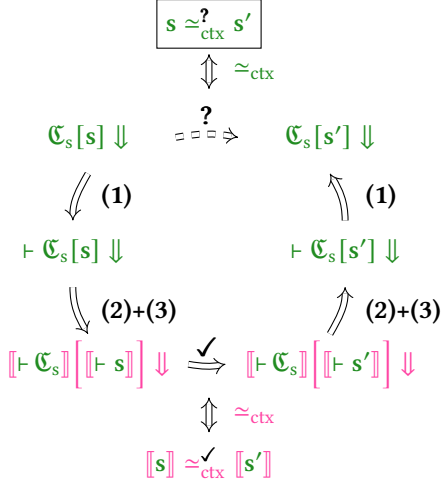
$\mathbf{s} \simeq^{?}_{\text{ctx}} \mathbf{s}'$

$\Updownarrow$ $\simeq_{\text{ctx}}$

$\mathfrak{C}_{\mathbf{s}}[\mathbf{s}] \Downarrow$ $\overset{?}{\Rightarrow}$ $\mathfrak{C}_{\mathbf{s}}[\mathbf{s}'] \Downarrow$

(1) (1)

$\vdash \mathfrak{C}_{\mathbf{s}}[\mathbf{s}] \Downarrow$ $\vdash \mathfrak{C}_{\mathbf{s}}[\mathbf{s}'] \Downarrow$

(2)+(3) (2)+(3)

$[\![\vdash \mathfrak{C}_{\mathbf{s}}]\!]\left[[\![\vdash \mathbf{s}]\!]\right] \Downarrow$ $\overset{\checkmark}{\Rightarrow}$ $[\![\vdash \mathfrak{C}_{\mathbf{s}}]\!]\left[[\![\vdash \mathbf{s}']\!]\right] \Downarrow$

$\Updownarrow$ $\simeq_{\text{ctx}}$

$[\![\mathbf{s}]\!] \simeq^{\checkmark}_{\text{ctx}} [\![\mathbf{s}']\!]$